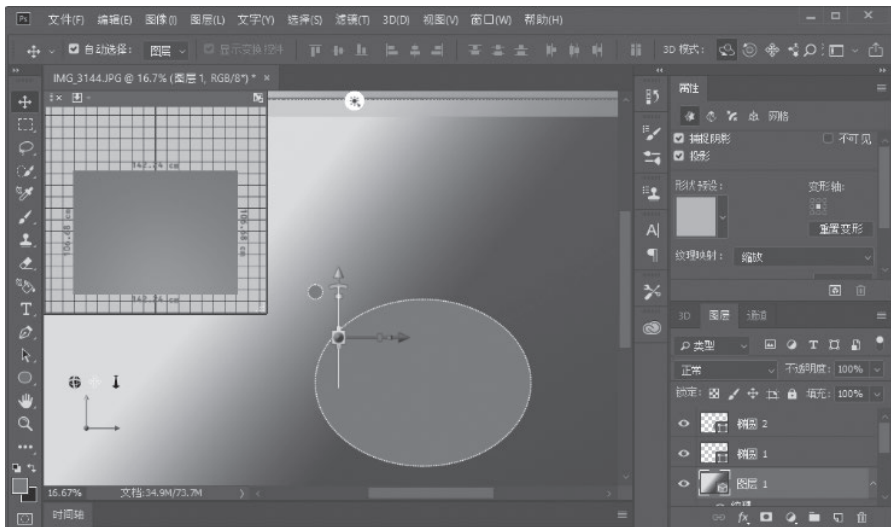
Ps 文件(F) 编辑(E) 图像(I) 图层(L) 文字(Y) 选择(S) 滤镜(T) 3D(D) 视图(V) 窗口(W) 帮助(H)

自动选择: 图层 显示变换控件 3D 模式:

IMG_3144.JPG @ 16.7% (图层 1, RGB/8\*) \* ×

142.24 cm
106.68 cm
142.24 cm

16.67% 文档:34.9M/73.7M

时间轴

属性
网格
捕捉阴影 不可见
投影
形状预设: 变形轴:
重置变形
纹理映射: 缩放

3D 图层 通道
类型
正常 不透明度: 100%
锁定: 填充: 100%
钢图 2
钢图 1
图层 1